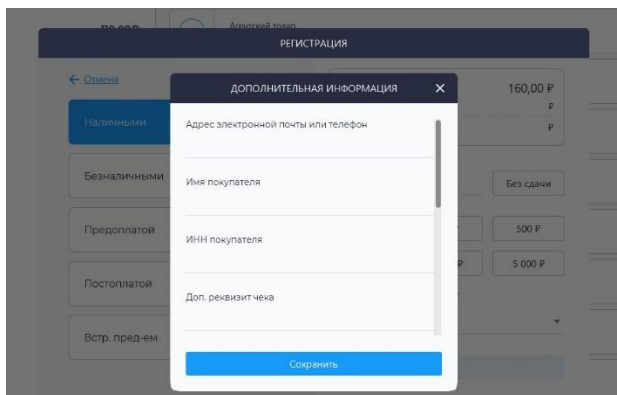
Агентский товар

РЕГИСТРАЦИЯ

← Отмена

Наличными

Безналичными

Предоплатой

Постоплатой

Встр. пред-ем

160,00 ₽

₽

₽

Без сдачи

500 ₽

5 000 ₽

ДОПОЛНИТЕЛЬНАЯ ИНФОРМАЦИЯ ✕

Адрес электронной почты или телефон

Имя покупателя

ИНН покупателя

Доп. реквизит чека

Сохранить